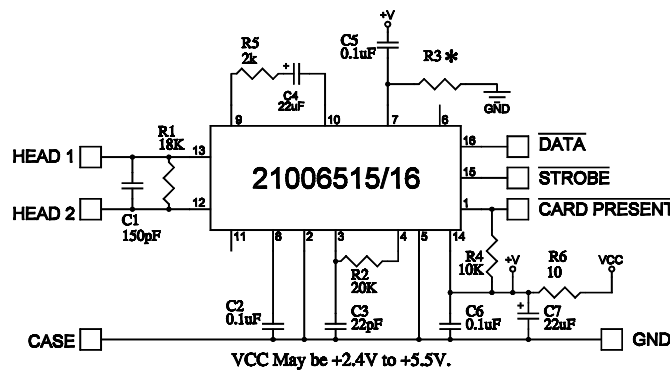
+V
C5
0.1uF
R5
2k
R3 *
C4
22uF
GND
9
10
7
6
R1
18K
16
$\overline{\text{DATA}}$
HEAD 1
13
21006515/16
15
$\overline{\text{STROBE}}$
HEAD 2
12
1
$\overline{\text{CARD PRESENT}}$
C1
150pF
11
8
2
3
4
5
14
R4
10K
+V
R6
10
VCC
R2
20K
+
C2
0.1uF
C3
22pF
C6
0.1uF
C7
22uF
CASE
GND
VCC May be +2.4V to +5.5V.